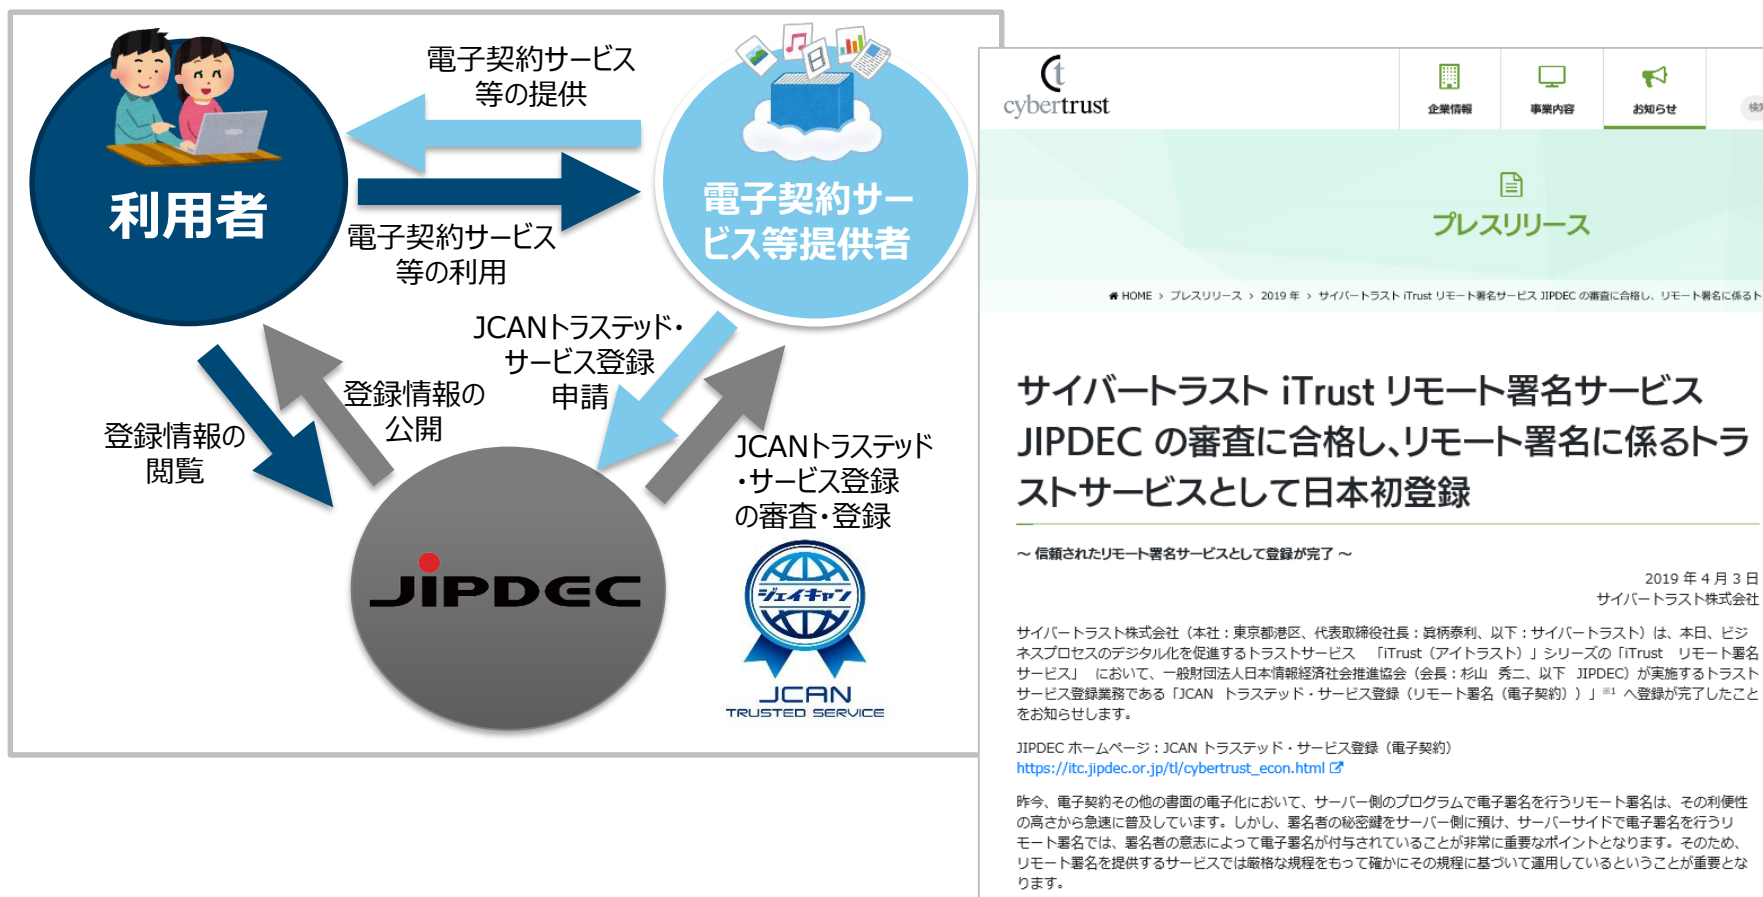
電子契約サービス等の提供

利用者

電子契約サービス等の利用

電子契約サービス等提供者

JCANトラステッド・サービス登録申請

登録情報の公開

登録情報の閲覧

JCANトラステッド・サービス登録の審査・登録

JIPDEC

ジェイキャン

JCAN
TRUSTED SERVICE

cybertrust

企業情報 事業内容 お知らせ

プレスリリース

HOME › プレスリリース › 2019 年 › サイバートラスト iTrust リモート署名サービス JIPDEC の審査に合格し、リモート署名に係るト

サイバートラスト iTrust リモート署名サービス JIPDEC の審査に合格し、リモート署名に係るトラストサービスとして日本初登録

～ 信頼されたリモート署名サービスとして登録が完了 ～

2019 年 4 月 3 日
サイバートラスト株式会社

サイバートラスト株式会社（本社：東京都港区、代表取締役社長：眞柄泰利、以下：サイバートラスト）は、本日、ビジネスプロセスのデジタル化を促進するトラストサービス 「iTrust（アイトラスト）」シリーズの「iTrust リモート署名サービス」 において、一般財団法人日本情報経済社会推進協会（会長：杉山 秀二、以下 JIPDEC）が実施するトラストサービス登録業務である「JCAN トラステッド・サービス登録（リモート署名（電子契約））」$^{※1}$ へ登録が完了したことをお知らせします。

JIPDEC ホームページ：JCAN トラステッド・サービス登録（電子契約）
https://itc.jipdec.or.jp/tl/cybertrust_econ.html

昨今、電子契約その他の書面の電子化において、サーバー側のプログラムで電子署名を行うリモート署名は、その利便性の高さから急速に普及しています。しかし、署名者の秘密鍵をサーバー側に預け、サーバーサイドで電子署名を行うリモート署名では、署名者の意志によって電子署名が付与されていることが非常に重要なポイントとなります。そのため、リモート署名を提供するサービスでは厳格な規程をもって確かにその規程に基づいて運用しているということが重要となります。